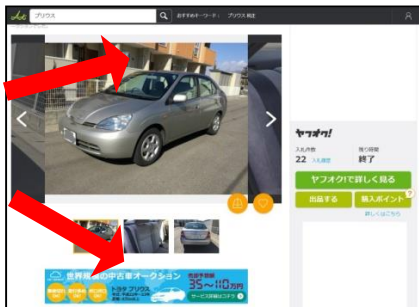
プリウス

おすすめキーワード： プリウス 中古

ヤフオク!

入札件数
22 入札履歴

残り時間
終了

ヤフオク!で詳しく見る

出品する

購入ポイント

詳しいはこちら

世界最大級の中古車オークション

トヨタ プリウス

35～110万円

サービス詳細はこちら